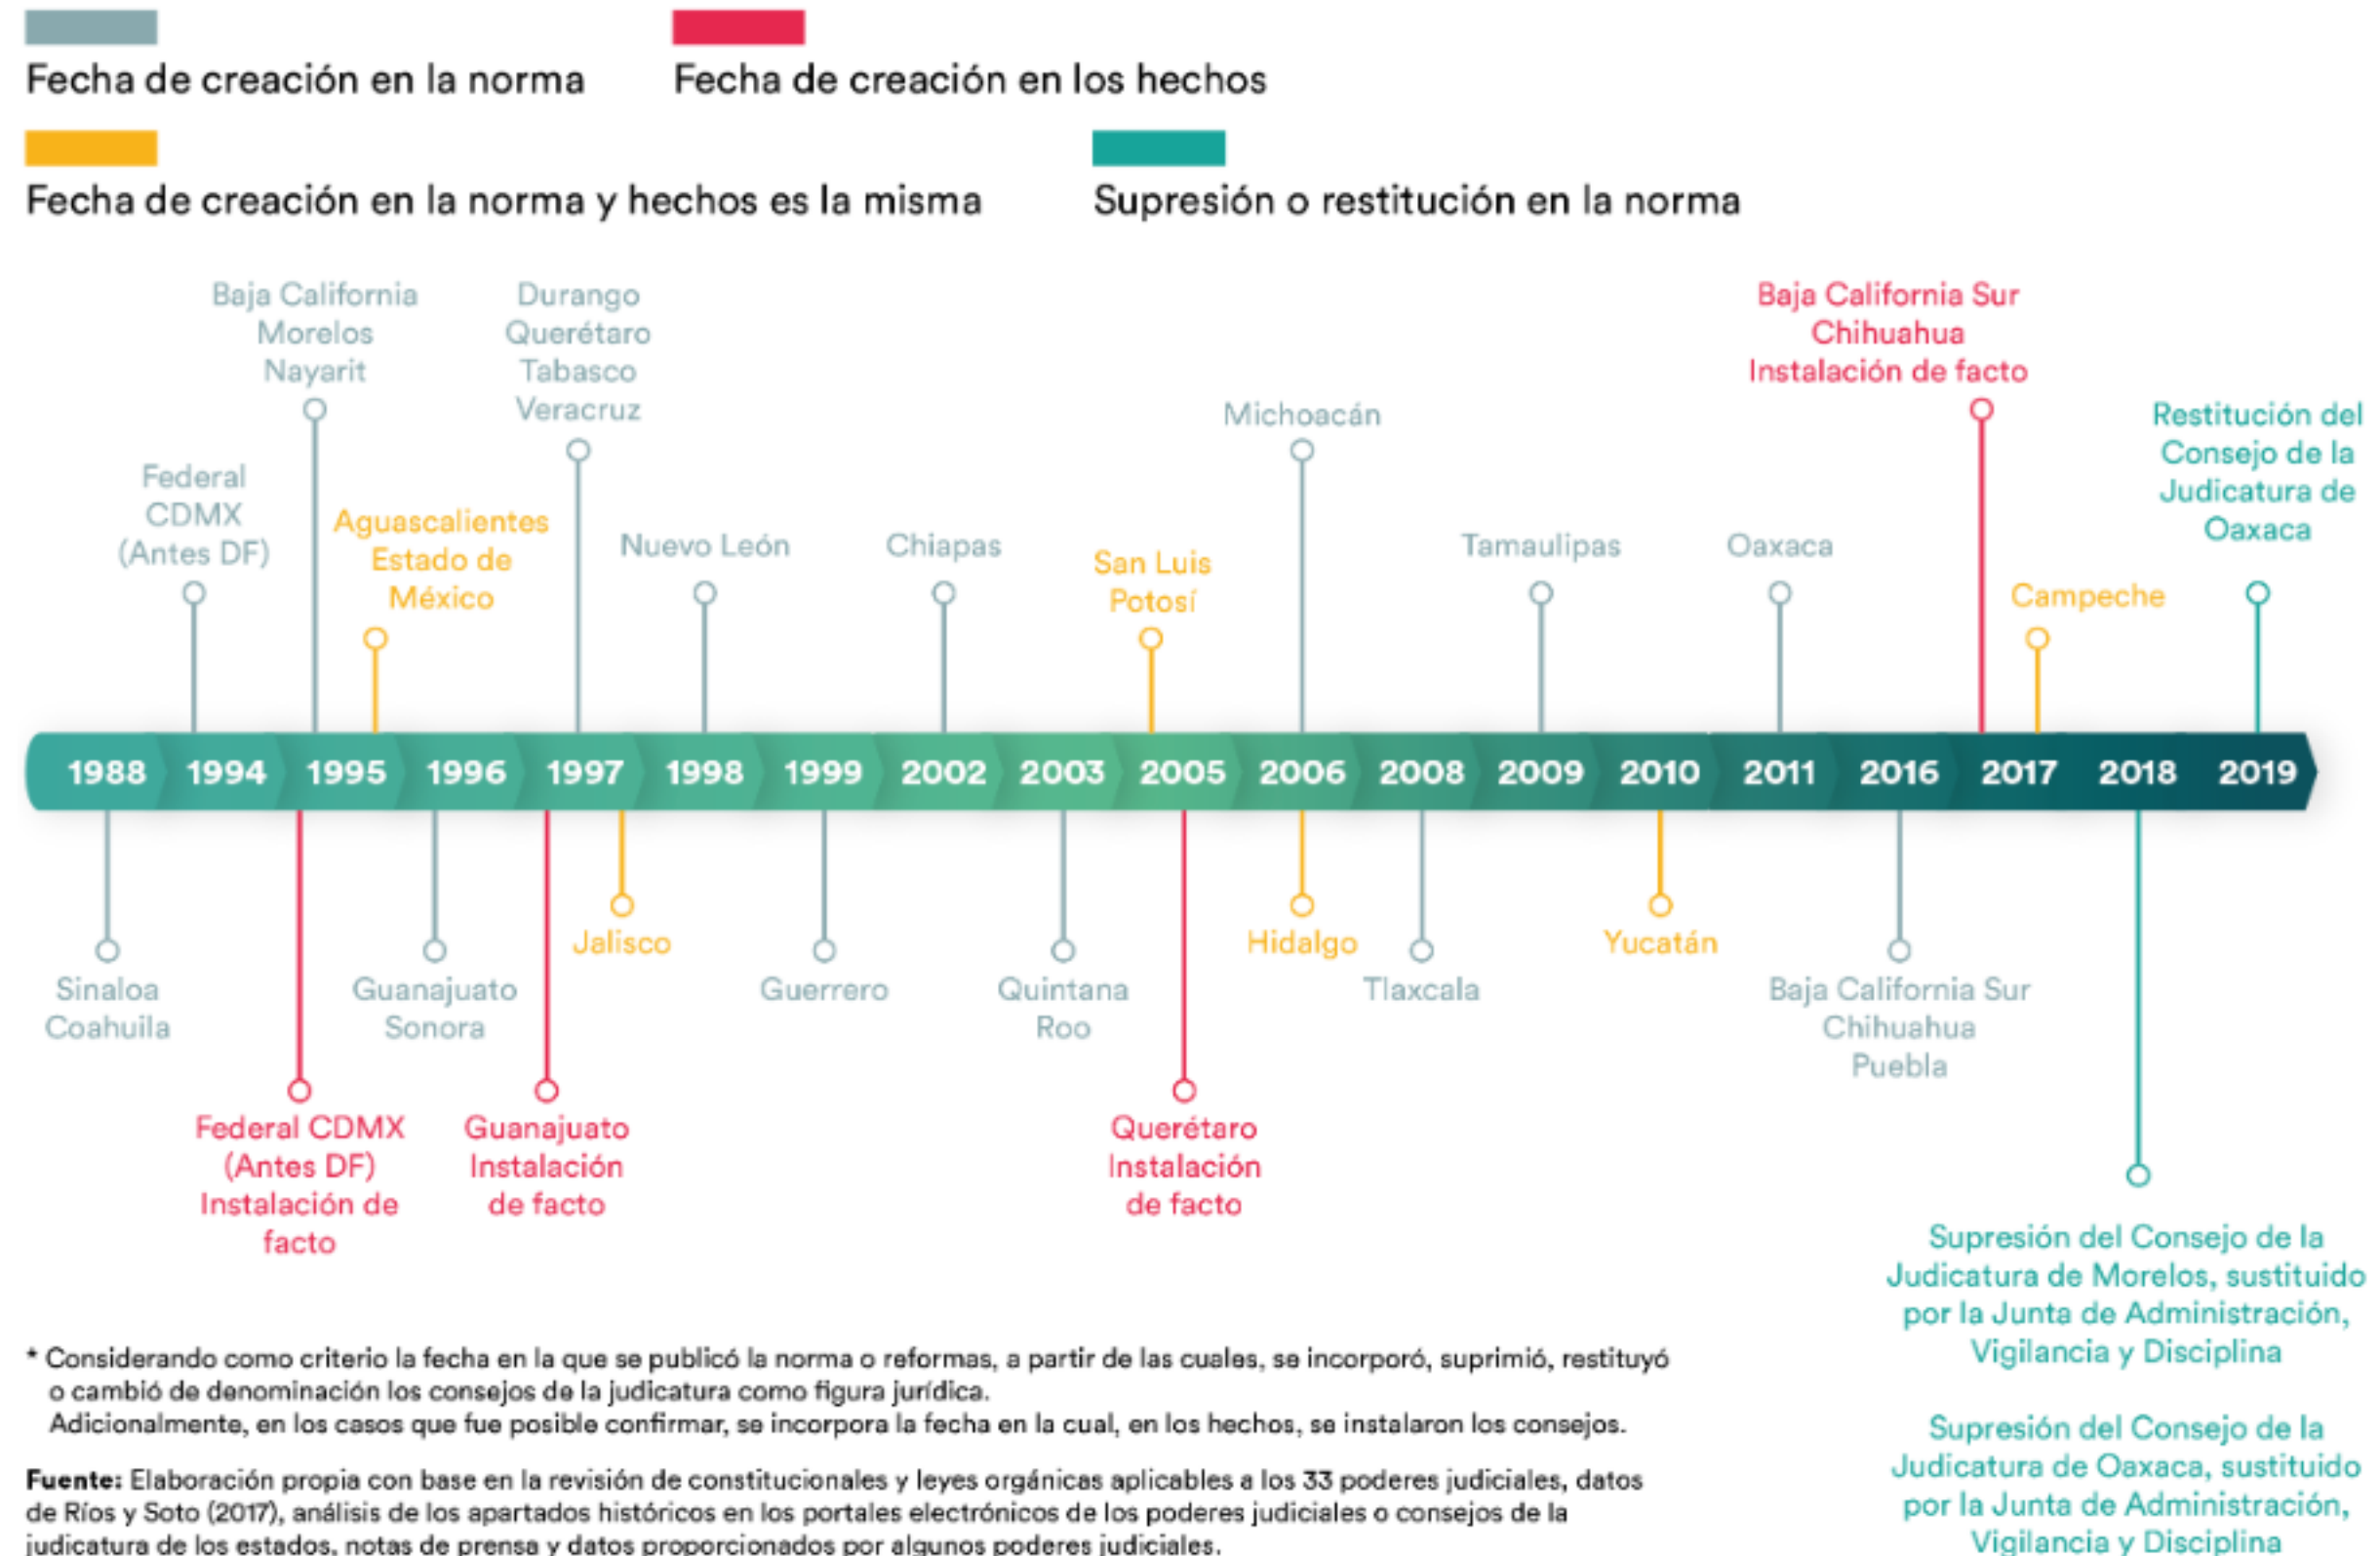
Fecha de creación en la norma

Fecha de creación en los hechos

Fecha de creación en la norma y hechos es la misma

Supresión o restitución en la norma

Federal CDMX (Antes DF)

Baja California Morelos Nayarit

Aguascalientes Estado de México

Durango Querétaro Tabasco Veracruz

Nuevo León

Chiapas

San Luis Potosí

Michoacán

Tamaulipas

Oaxaca

Baja California Sur Chihuahua Instalación de facto

Campeche

Restitución del Consejo de la Judicatura de Oaxaca

1988 1994 1995 1996 1997 1998 1999 2002 2003 2005 2006 2008 2009 2010 2011 2016 2017 2018 2019

Sinaloa Coahuila

Federal CDMX (Antes DF) Instalación de facto

Guanajuato Sonora

Guanajuato Instalación de facto

Jalisco

Guerrero

Quintana Roo

Querétaro Instalación de facto

Hidalgo

Tlaxcala

Yucatán

Baja California Sur Chihuahua Puebla

Supresión del Consejo de la Judicatura de Morelos, sustituido por la Junta de Administración, Vigilancia y Disciplina

Supresión del Consejo de la Judicatura de Oaxaca, sustituido por la Junta de Administración, Vigilancia y Disciplina

* Considerando como criterio la fecha en la que se publicó la norma o reformas, a partir de las cuales, se incorporó, suprimió, restituyó o cambió de denominación los consejos de la judicatura como figura jurídica.
Adicionalmente, en los casos que fue posible confirmar, se incorpora la fecha en la cual, en los hechos, se instalaron los consejos.

Fuente: Elaboración propia con base en la revisión de constitucionales y leyes orgánicas aplicables a los 33 poderes judiciales, datos de Ríos y Soto (2017), análisis de los apartados históricos en los portales electrónicos de los poderes judiciales o consejos de la judicatura de los estados, notas de prensa y datos proporcionados por algunos poderes judiciales.